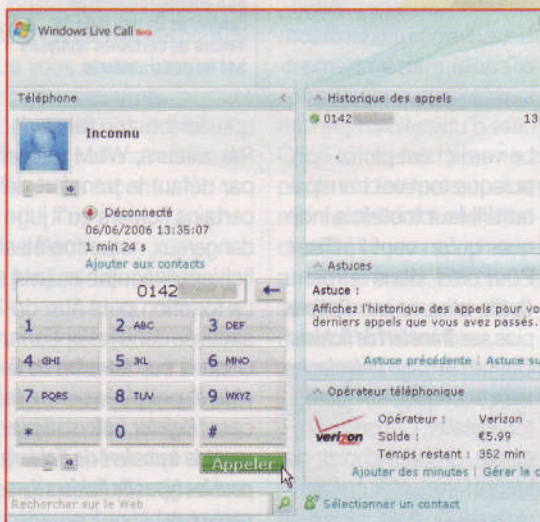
Windows Live Call Beta

Téléphone

Inconnu

Déconnecté
06/06/2006 13:35:07
1 min 24 s
Ajouter aux contacts

0142

1
2 ABC
3 DEF
4 GHI
5 JKL
6 MNO
7 PQRS
8 TUV
9 WXYZ
*
0
#

Appeler

Rechercher sur le Web

Historique des appels
0142
13

Astuces
Astuce :
Affichez l'historique des appels pour vo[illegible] derniers appels que vous avez passés.

Astuce précédente | Astuce su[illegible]

Opérateur téléphonique
verizon
Opérateur : Verizon
Solde : €5.99
Temps restant : 352 min
Ajouter des minutes | Gérer le c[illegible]

Sélectionner un contact